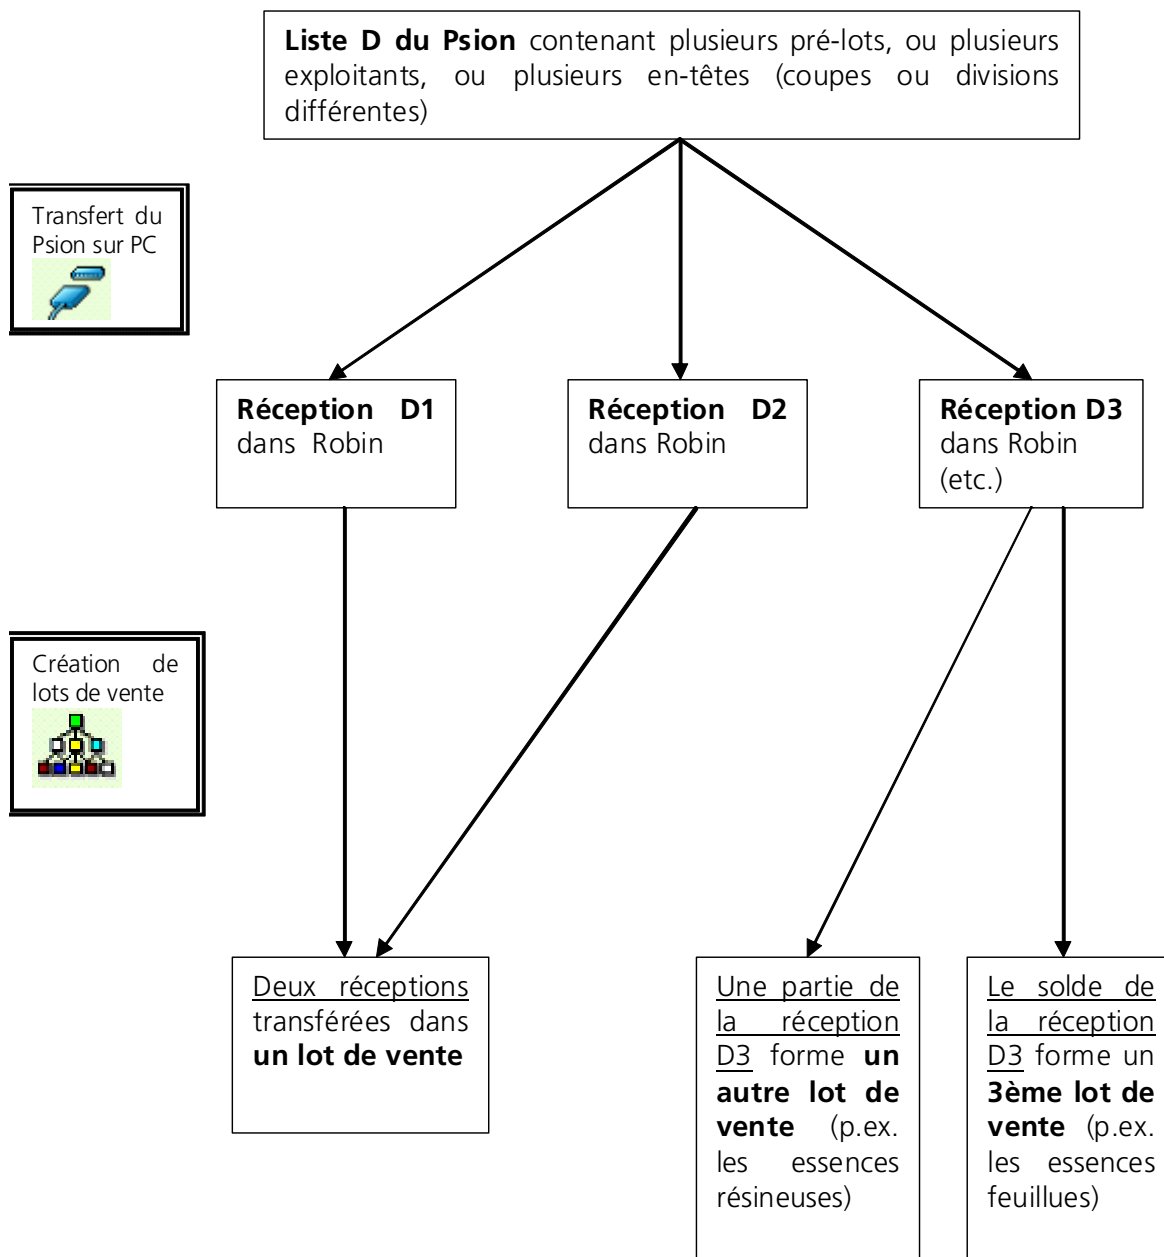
**Liste D du Psion** contenant plusieurs pré-lots, ou plusieurs exploitants, ou plusieurs en-têtes (coupes ou divisions différentes)

Transfert du Psion sur PC

**Réception D1** dans Robin

**Réception D2** dans Robin

**Réception D3** dans Robin (etc.)

Création de lots de vente

Deux réceptions transférées dans **un lot de vente**

Une partie de la réception D3 forme **un autre lot de vente** (p.ex. les essences résineuses)

Le solde de la réception D3 forme un **3ème lot de vente** (p.ex. les essences feuillues)